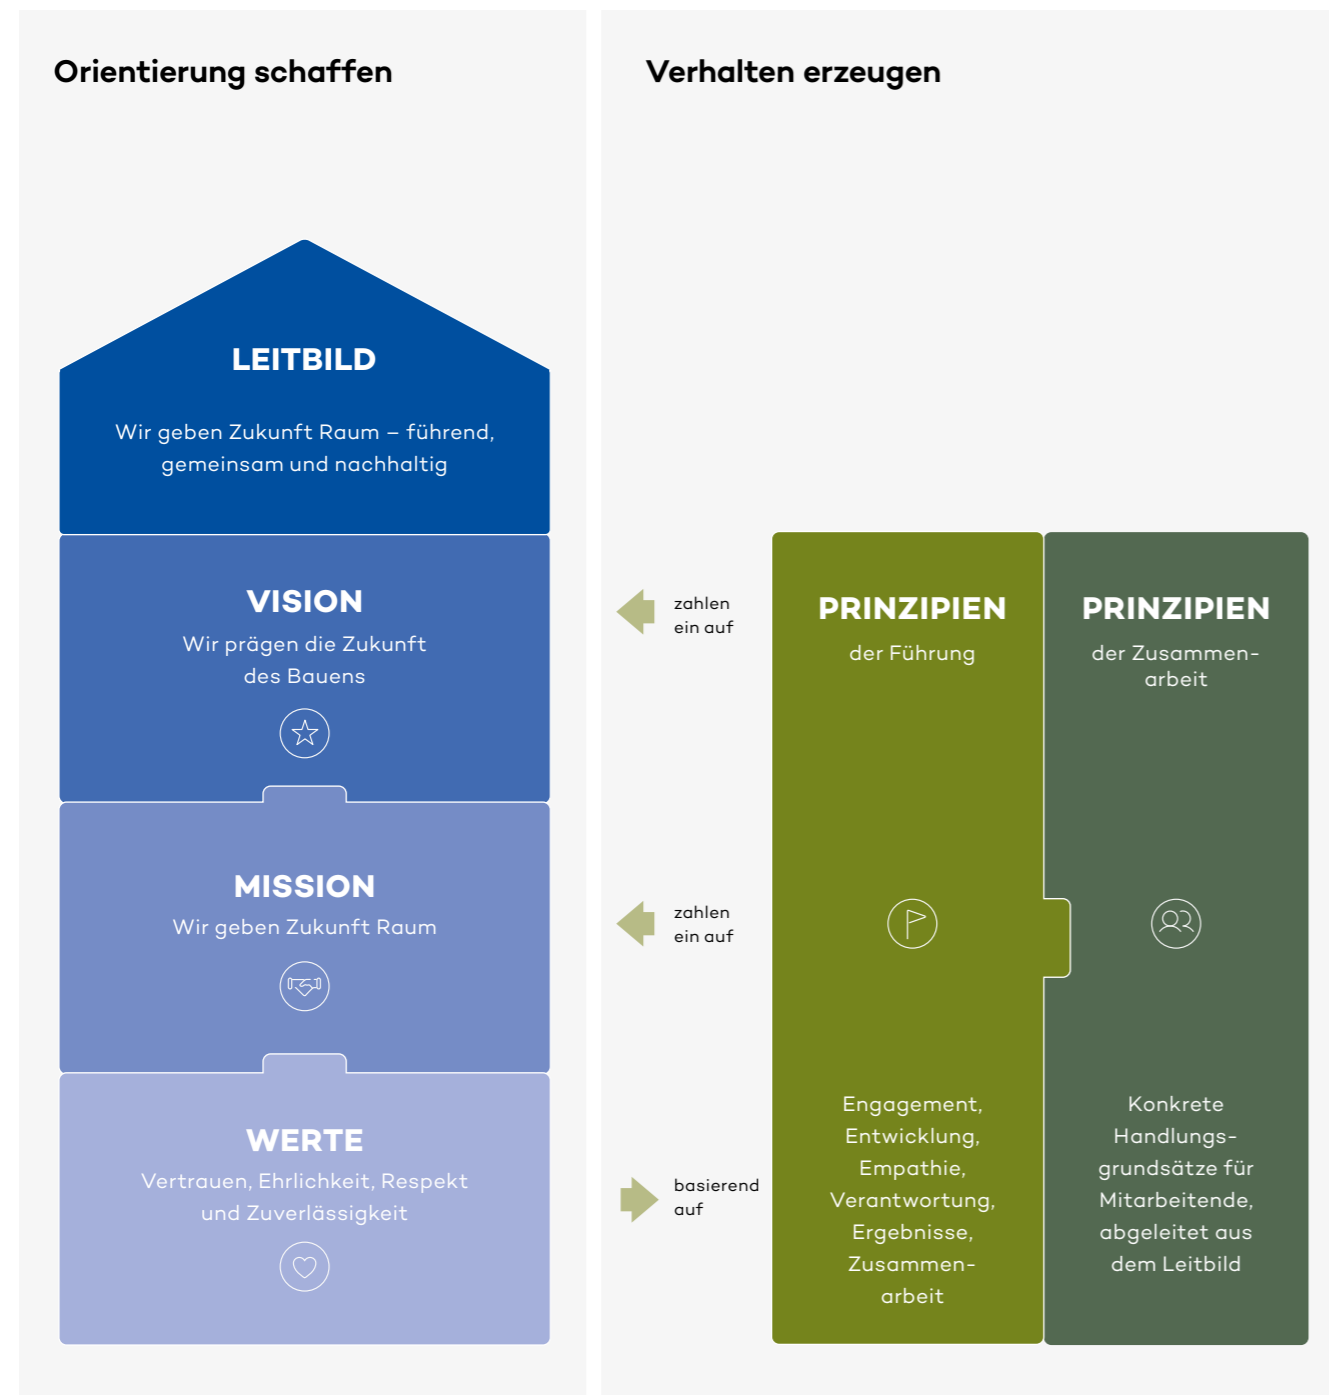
Orientierung schaffen

LEITBILD

Wir geben Zukunft Raum – führend, gemeinsam und nachhaltig

VISION

Wir prägen die Zukunft des Bauens

MISSION

Wir geben Zukunft Raum

WERTE

Vertrauen, Ehrlichkeit, Respekt und Zuverlässigkeit

Verhalten erzeugen

zahlen ein auf

zahlen ein auf

basierend auf

PRINZIPIEN

der Führung

Engagement, Entwicklung, Empathie, Verantwortung, Ergebnisse, Zusammenarbeit

PRINZIPIEN

der Zusammenarbeit

Konkrete Handlungsgrundsätze für Mitarbeitende, abgeleitet aus dem Leitbild